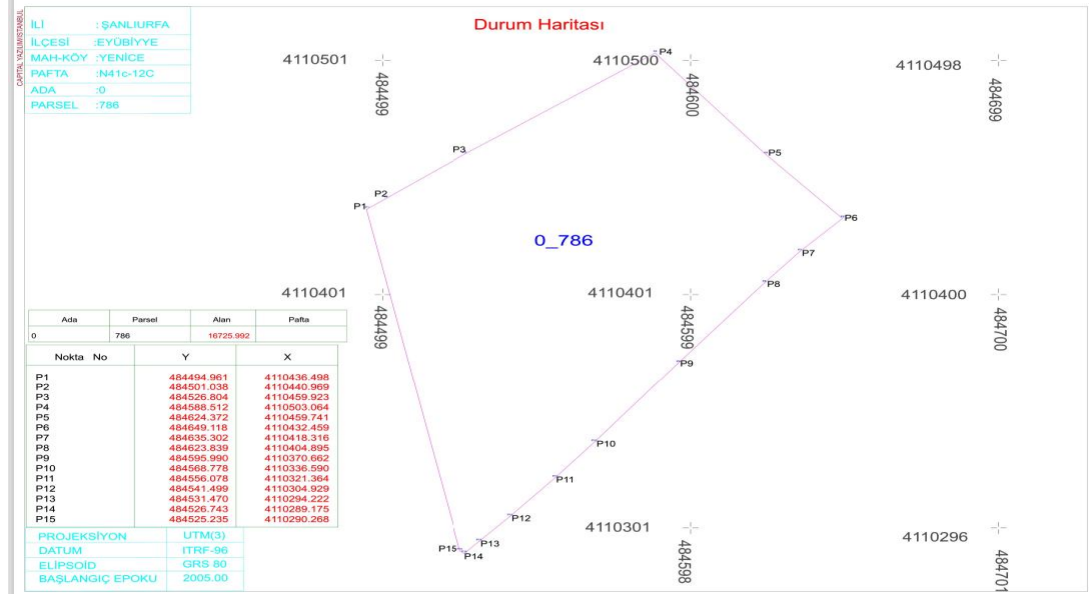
CAPITAL YAZILIM İSTANBUL

İLİ : ŞANLIURFA
İLÇESİ :EYÜBİYYE
MAH-KÖY :YENİCE
PAFTA :N41c-12C
ADA :0
PARSEL :786

Durum Haritası

4110501
484499
4110500
484600
4110498
484699
P4
P3
P5
P2
P1
P6
0_786
P7
P8
4110401
484499
4110401
484599
4110400
484700
P9
P10
P11
P12
P13
P15
P14
4110301
484598
4110296
484701

| Ada | Parsel | Alan | Pafta |
|---|---|---|---|
| 0 | 786 | 16725.992 | |

| Nokta No | Y | X |
|---|---|---|
| P1 | 484494.961 | 4110436.498 |
| P2 | 484501.038 | 4110440.969 |
| P3 | 484526.804 | 4110459.923 |
| P4 | 484588.512 | 4110503.064 |
| P5 | 484624.372 | 4110459.741 |
| P6 | 484649.118 | 4110432.459 |
| P7 | 484635.302 | 4110418.316 |
| P8 | 484623.839 | 4110404.895 |
| P9 | 484595.990 | 4110370.662 |
| P10 | 484568.778 | 4110336.590 |
| P11 | 484556.078 | 4110321.364 |
| P12 | 484541.499 | 4110304.929 |
| P13 | 484531.470 | 4110294.222 |
| P14 | 484526.743 | 4110289.175 |
| P15 | 484525.235 | 4110290.268 |

| PROJEKSİYON | UTM(3) |
|---|---|
| DATUM | ITRF-96 |
| ELİPSOİD | GRS 80 |
| BAŞLANGIÇ EPOKU | 2005.00 |